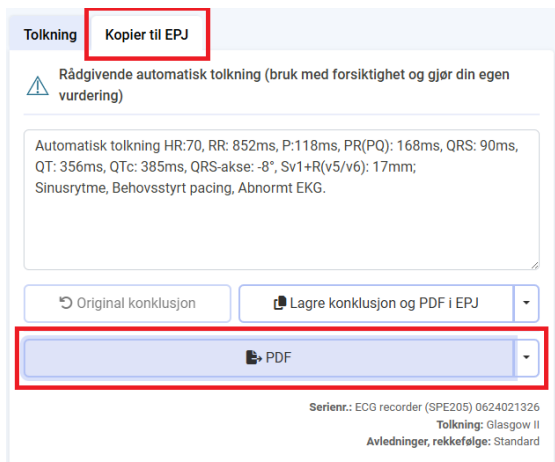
Tolkning | Kopier til EPJ

Rådgivende automatisk tolkning (bruk med forsiktighet og gjør din egen vurdering)

Automatisk tolkning HR:70, RR: 852ms, P:118ms, PR(PQ): 168ms, QRS: 90ms, QT: 356ms, QTc: 385ms, QRS-akse: -8°, Sv1+R(v5/v6): 17mm; Sinusrytme, Behovsstyrt pacing, Abnormt EKG.

Original konklusjon

Lagre konklusjon og PDF i EPJ

PDF

Serienr.: ECG recorder (SPE205) 0624021326
Tolkning: Glasgow II
Avledninger, rekkefølge: Standard